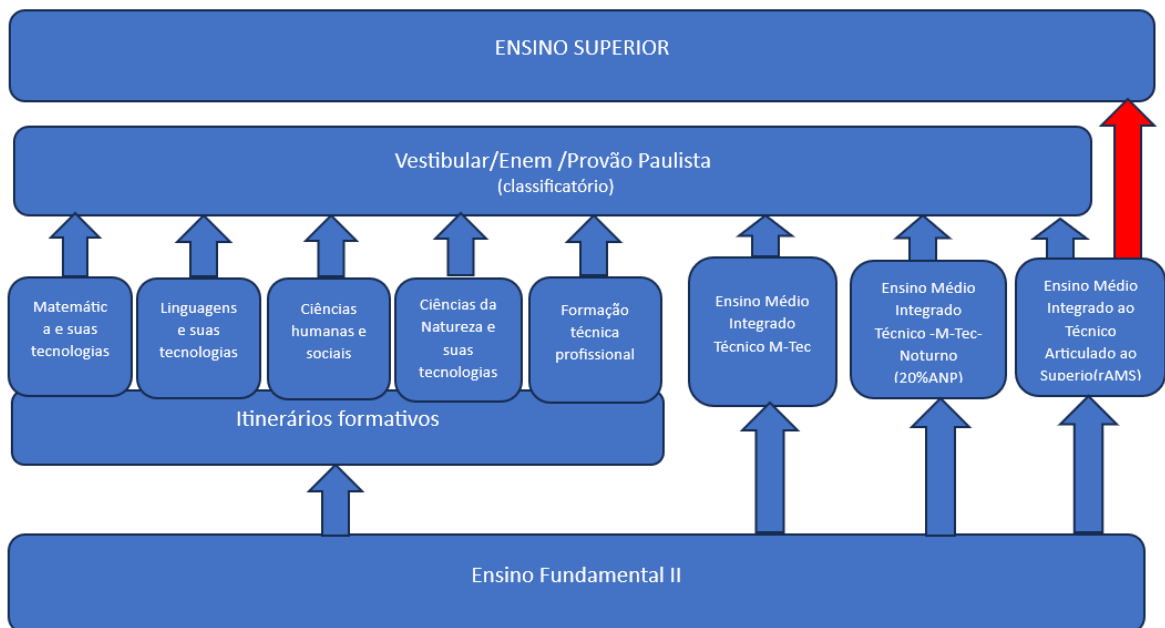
ENSINO SUPERIOR

Vestibular/Enem /Provão Paulista
(classificatório)

Matemática e suas tecnologias

Linguagens e suas tecnologias

Ciências humanas e sociais

Ciências da Natureza e suas tecnologias

Formação técnica profissional

Ensino Médio Integrado Técnico M-Tec

Ensino Médio Integrado Técnico -M-Tec-Noturno (20%ANP)

Ensino Médio Integrado ao Técnico Articulado ao Superio(rAMS)

Itinerários formativos

Ensino Fundamental II